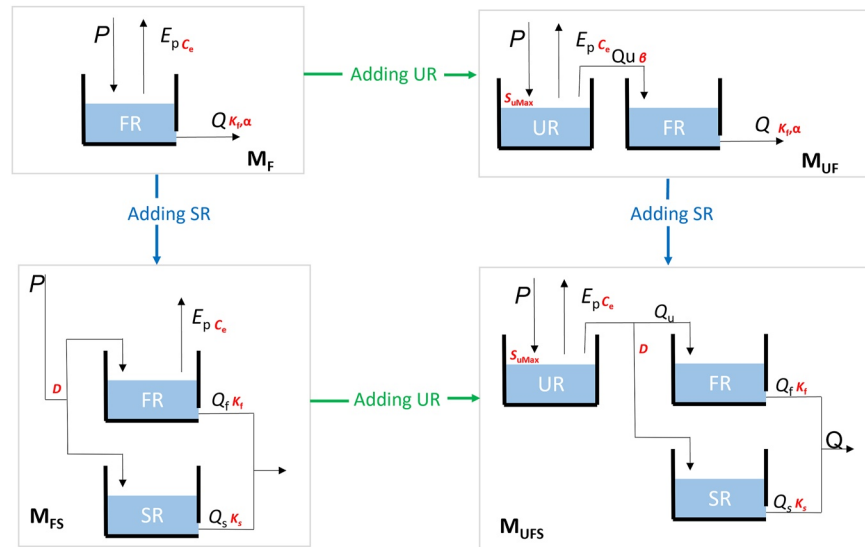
$P$ $E_p$ $C_e$
FR
$Q$ $K_f$, $\alpha$
$M_F$

Adding UR

$P$ $E_p$ $C_e$ Qu $\beta$
$S_{uMax}$
UR
FR
$Q$ $K_f$, $\alpha$
$M_{UF}$

Adding SR

Adding SR

$P$
$E_p$ $C_e$
D
FR
$Q_f$ $K_f$
SR
$Q_s$ $K_s$
$M_{FS}$

Adding UR

$P$ $E_p$ $C_e$
$Q_u$
$S_{uMax}$
D
UR
FR
$Q_f$ $K_f$
$Q$
SR
$Q_s$ $K_s$
$M_{UFS}$